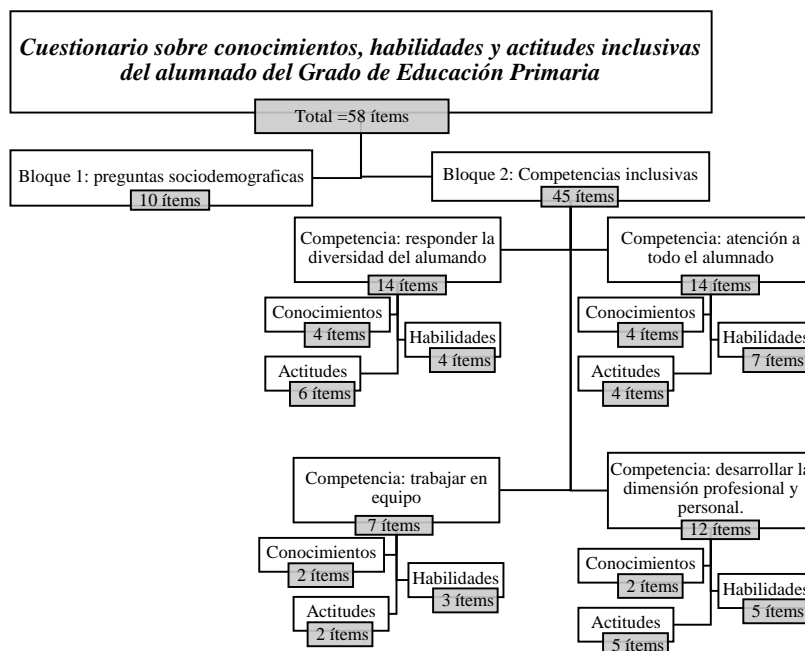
Cuestionario sobre conocimientos, habilidades y actitudes inclusivas del alumnado del Grado de Educación Primaria

Total =58 ítems

Bloque 1: preguntas sociodemograficas
10 ítems

Bloque 2: Competencias inclusivas
45 ítems

Competencia: responder la diversidad del alumando
14 ítems
Conocimientos
4 ítems
Habilidades
4 ítems
Actitudes
6 ítems

Competencia: atención a todo el alumnado
14 ítems
Conocimientos
4 ítems
Habilidades
7 ítems
Actitudes
4 ítems

Competencia: trabajar en equipo
7 ítems
Conocimientos
2 ítems
Habilidades
3 ítems
Actitudes
2 ítems

Competencia: desarrollar la dimensión profesional y personal.
12 ítems
Conocimientos
2 ítems
Habilidades
5 ítems
Actitudes
5 ítems